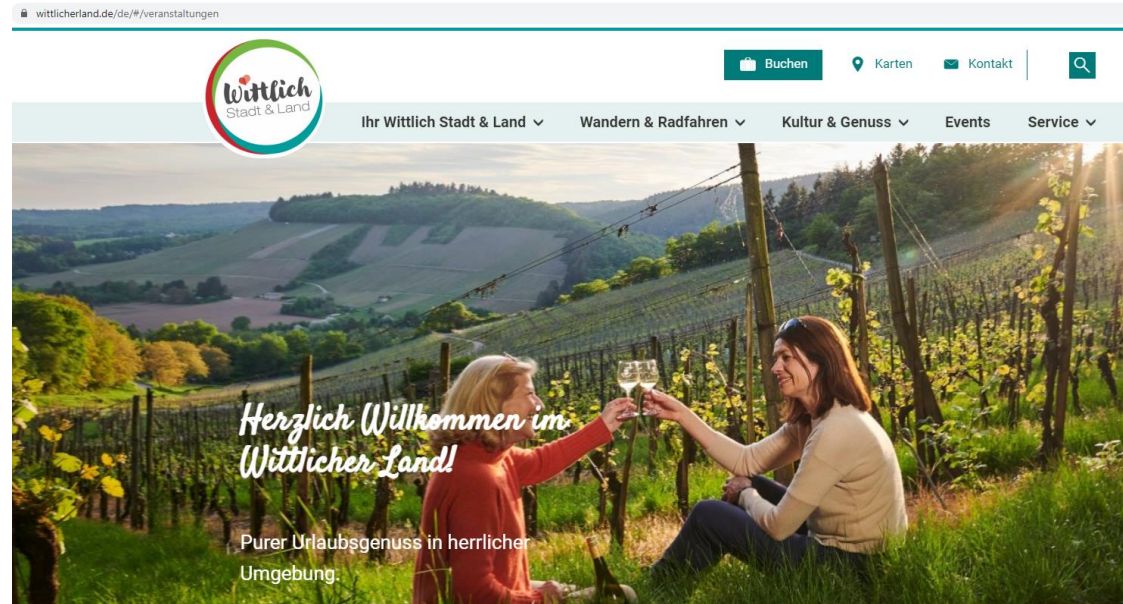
wittlicherland.de/de/#/veranstaltungen

Wittlich
Stadt & Land

Buchen Karten Kontakt

Ihr Wittlich Stadt & Land Wandern & Radfahren Kultur & Genuss Events Service

Herzlich Willkommen im Wittlicher Land!

Purer Urlaubsgenuss in herrlicher Umgebung.